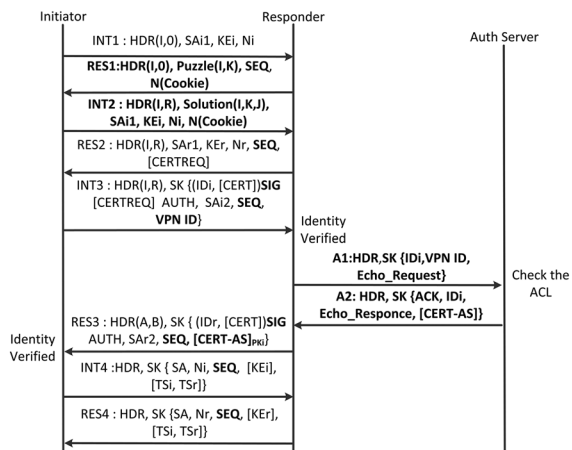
Initiator

Responder

Auth Server

INT1 : HDR(I,0), SAi1, KEi, Ni

RES1:HDR(I,0), Puzzle(I,K), SEQ, N(Cookie)

INT2 : HDR(I,R), Solution(I,K,J), SAi1, KEi, Ni, N(Cookie)

RES2 : HDR(I,R), SAr1, KEr, Nr, SEQ, [CERTREQ]

INT3 : HDR(I,R), SK {(IDi, [CERT])SIG [CERTREQ] AUTH, SAi2, SEQ, VPN ID}

Identity Verified

A1:HDR,SK {IDi,VPN ID, Echo_Request}

Check the ACL

A2: HDR, SK {ACK, IDi, Echo_Responce, [CERT-AS]}

RES3 : HDR(A,B), SK { (IDr, [CERT])SIG AUTH, SAr2, SEQ, [CERT-AS]$_{PKi}$}

Identity Verified

INT4 :HDR, SK { SA, Ni, SEQ, [KEi], [TSi, TSr]}

RES4 : HDR, SK {SA, Nr, SEQ, [KEr], [TSi, TSr]}